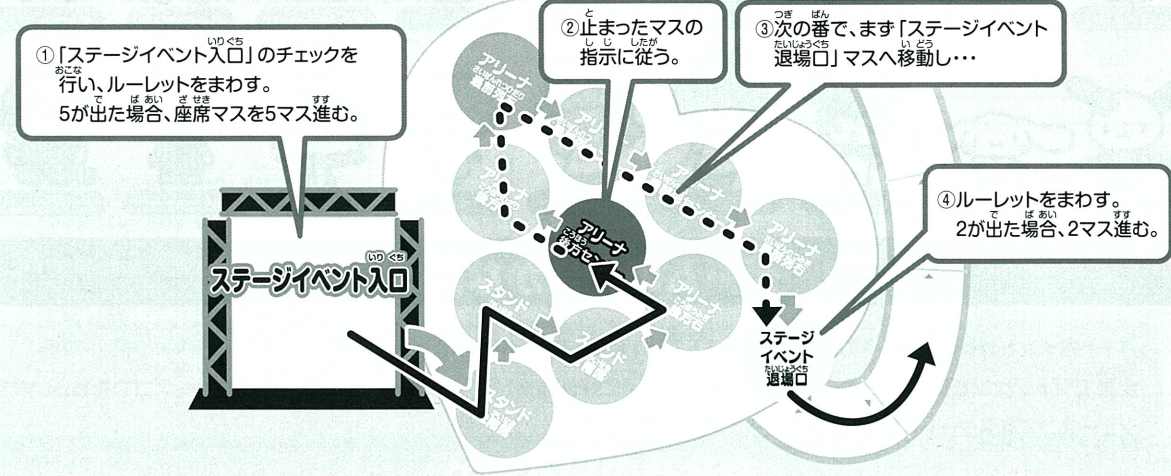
①「ステージイベント入口」のチェックを行い、ルーレットをまわす。
5が出た場合、座席マスを5マス進む。

②止まったマスの指示に従う。

③次の番で、まず「ステージイベント退場口」マスへ移動し･･･

④ルーレットをまわす。
2が出た場合、2マス進む。

ステージイベント入口

アリーナ
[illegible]

アリーナ
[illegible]

アリーナ
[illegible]

アリーナ
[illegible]

アリーナ
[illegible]

アリーナ
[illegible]

アリーナ
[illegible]

スタンド
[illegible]

スタンド
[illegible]

スタンド
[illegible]

ステージイベント退場口